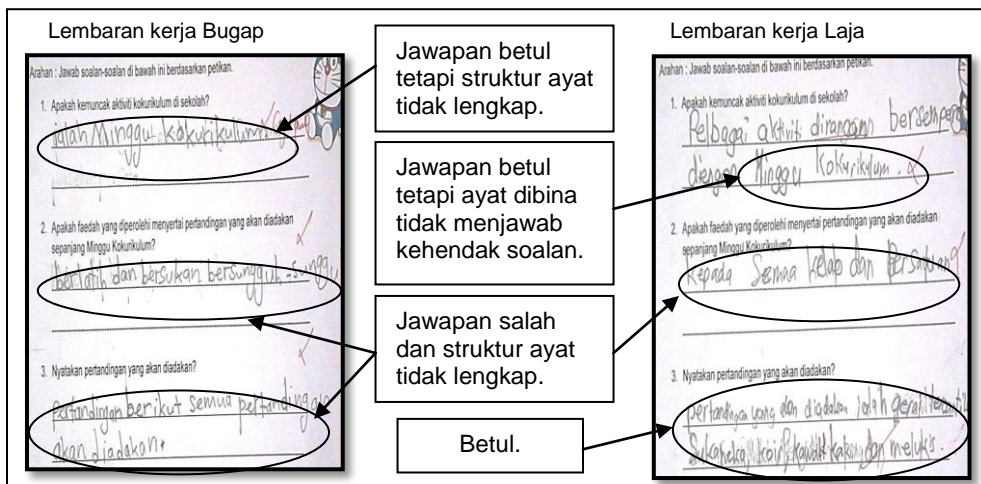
Lembaran kerja Bugap

Arahan : Jawab soalan-soalan di bawah ini berdasarkan petikan.

1. Apakah kemuncak aktiviti kokurikulum di sekolah?

ialah Minggu Kokurikulum

2. Apakah faedah yang diperolehi menyertai pertandingan yang akan diadakan sepanjang Minggu Kokurikulum?

berlatih dan bersukan bersungguh-sungguh

3. Nyatakan pertandingan yang akan diadakan?

pertandingan berikut semua pertandingan akan diadakan.

Jawapan betul tetapi struktur ayat tidak lengkap.

Jawapan betul tetapi ayat dibina tidak menjawab kehendak soalan.

Jawapan salah dan struktur ayat tidak lengkap.

Betul.

Lembaran kerja Laja

Arahan : Jawab soalan-soalan di bawah ini berdasarkan petikan.

1. Apakah kemuncak aktiviti kokurikulum di sekolah?

Pelbagai aktiviti dirancang bersempena dengan Minggu Kokurikulum.

2. Apakah faedah yang diperolehi menyertai pertandingan yang akan diadakan sepanjang Minggu Kokurikulum?

Kepada Semua kelab dan Persatuan

3. Nyatakan pertandingan yang akan diadakan?

pertandingan yang akan diadakan ialah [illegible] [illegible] kaligrafi dan melukis.